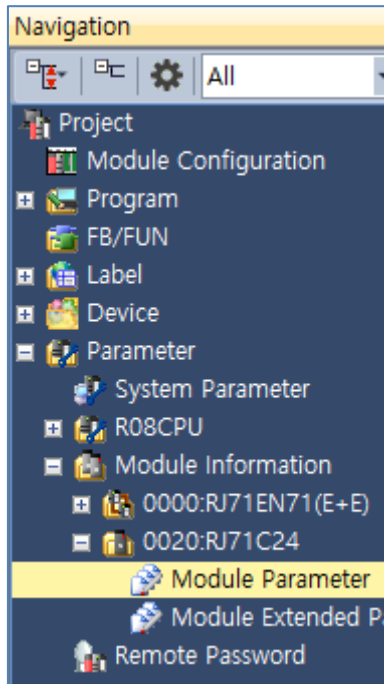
Navigation

All

Project
Module Configuration
Program
FB/FUN
Label
Device
Parameter
System Parameter
R08CPU
Module Information
0000:RJ71EN71(E+E)
0020:RJ71C24
Module Parameter
Module Extended P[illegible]
Remote Password